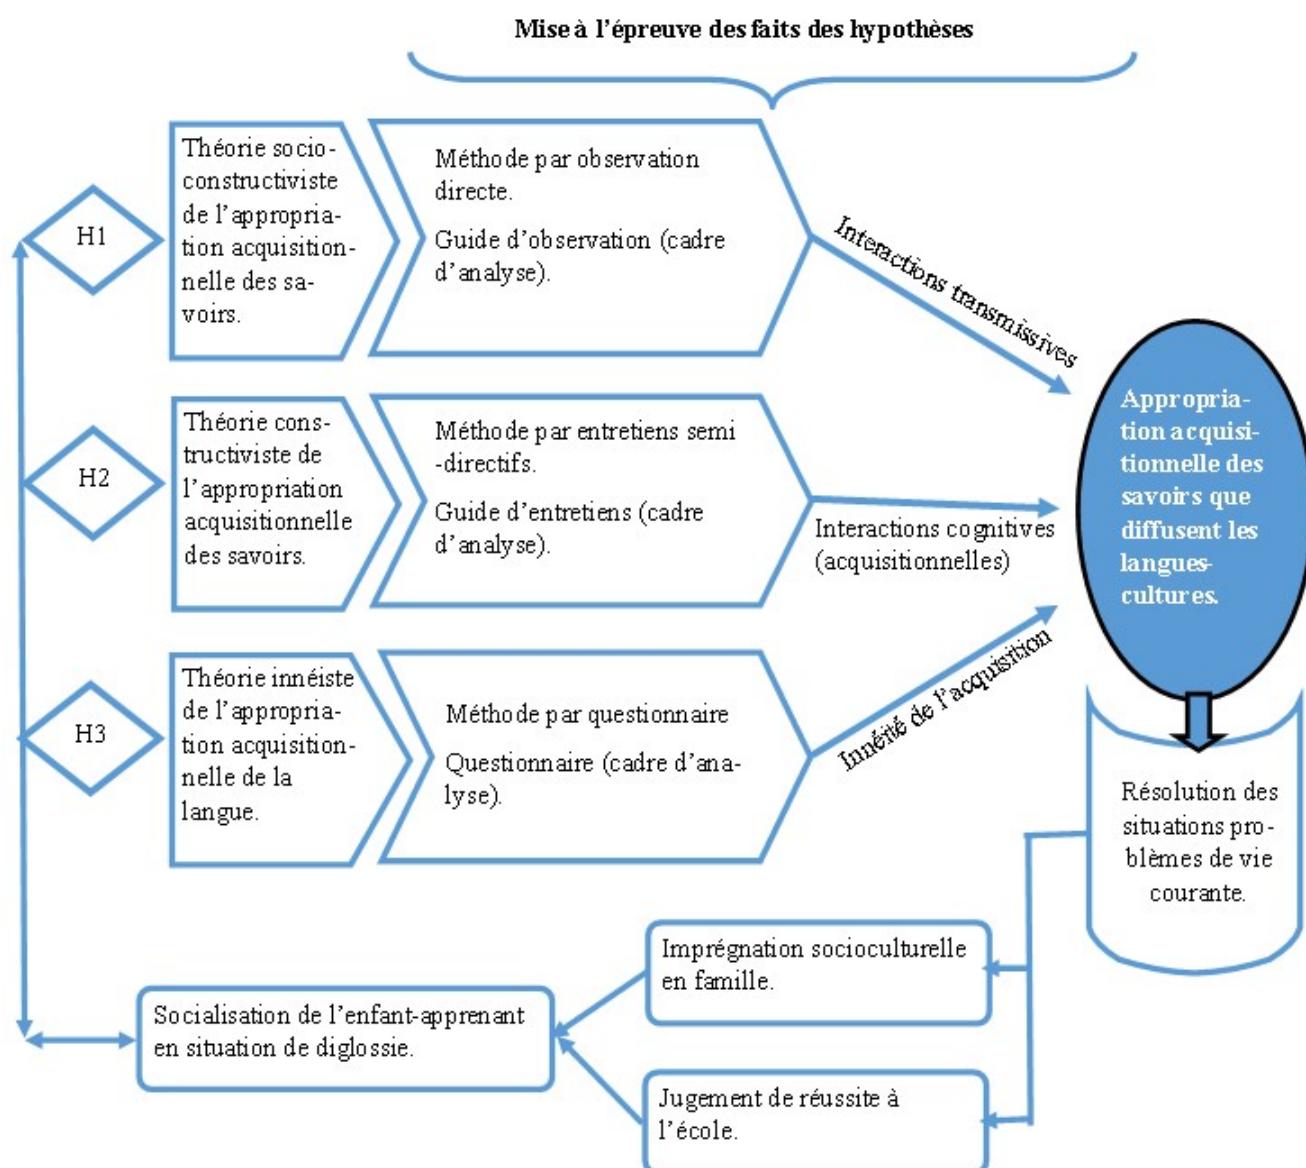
Mise à l'épreuve des faits des hypothèses

H1

Théorie socio-constructiviste de l'appropriation acquisitionnelle des savoirs.

Méthode par observation directe.

Guide d'observation (cadre d'analyse).

Interactions transmissives

H2

Théorie constructiviste de l'appropriation acquisitionnelle des savoirs.

Méthode par entretiens semi -directifs.

Guide d'entretiens (cadre d'analyse).

Interactions cognitives (acquisitionnelles)

H3

Théorie innéiste de l'appropriation acquisitionnelle de la langue.

Méthode par questionnaire

Questionnaire (cadre d'analyse).

Innéité de l'acquisition

Appropriation acquisitionnelle des savoirs que diffusent les langues-cultures.

Résolution des situations problèmes de vie courante.

Imprégnation socioculturelle en famille.

Socialisation de l'enfant-apprenant en situation de diglossie.

Jugement de réussite à l'école.